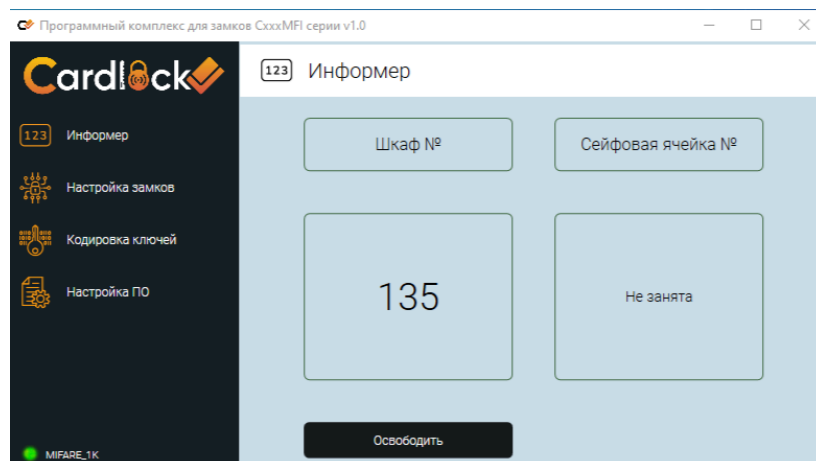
Программный комплекс для замков CxxxMFI серии v1.0

Cardlock

123 Информер

123 Информер

Настройка замков

Кодировка ключей

Настройка ПО

MIFARE_1K

Шкаф №

Сейфовая ячейка №

135

Не занята

Освободить